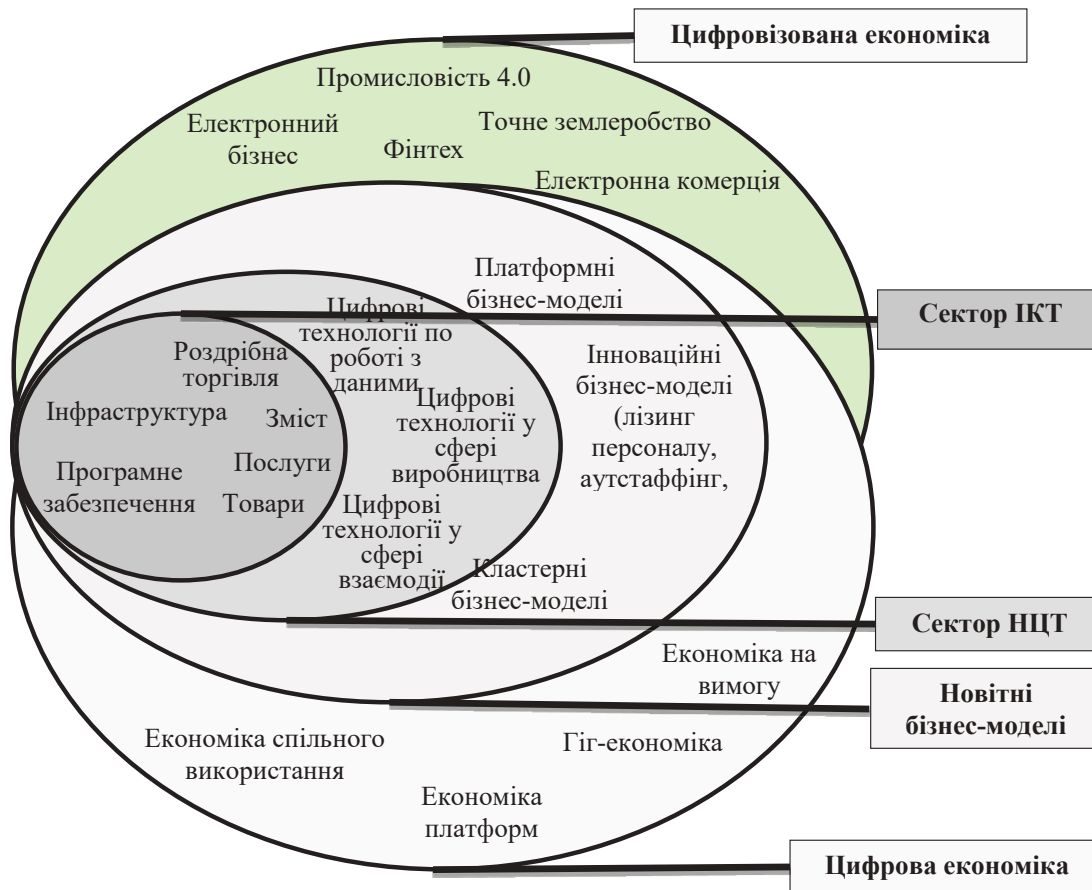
Цифровізована економіка

Промисловість 4.0

Електронний бізнес

Фінтех

Точне землеробство

Електронна комерція

Платформні бізнес-моделі

Сектор ІКТ

Цифрові технології по роботі з даними

Роздрібна торгівля

Інфраструктура

Зміст

Програмне забезпечення

Послуги

Товари

Цифрові технології у сфері виробництва

Цифрові технології у сфері взаємодії

Інноваційні бізнес-моделі (лізинг персоналу, аутстаффінг,

Кластерні бізнес-моделі

Сектор НЦТ

Економіка на вимогу

Новітні бізнес-моделі

Економіка спільного використання

Гіг-економіка

Економіка платформ

Цифрова економіка